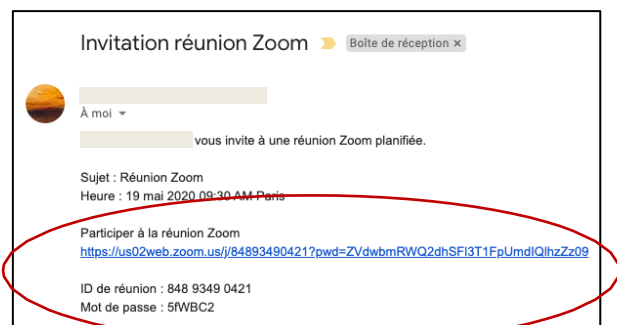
Invitation réunion Zoom Boîte de réception ×

À moi

vous invite à une réunion Zoom planifiée.

Sujet : Réunion Zoom
Heure : 19 mai 2020 09:30 AM Paris

Participer à la réunion Zoom
https://us02web.zoom.us/j/84893490421?pwd=ZVdwbmRWQ2dhSFI3T1FpUmdIQlhzZz09

ID de réunion : 848 9349 0421
Mot de passe : 5fWBC2